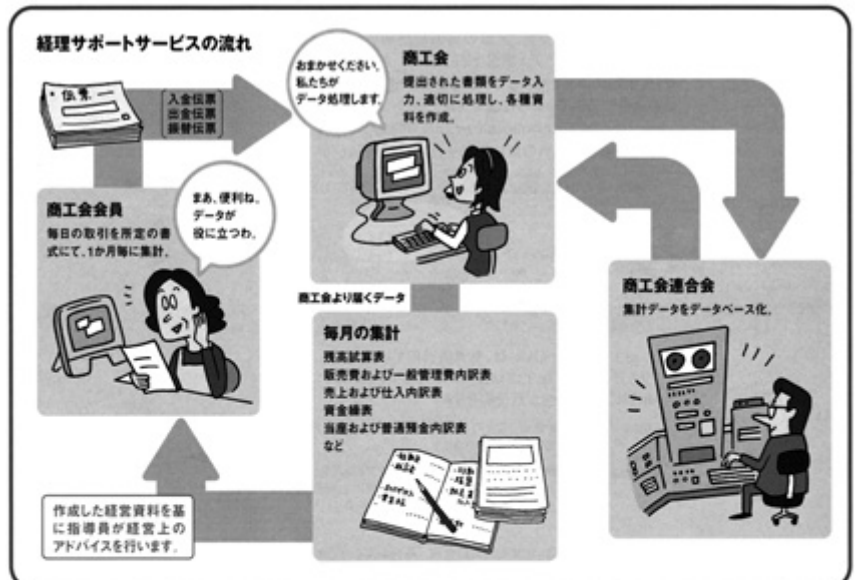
経理サポートサービスの流れ

伝票

入金伝票
出金伝票
振替伝票

おまかせください。私たちがデータ処理します。

商工会
提出された書類をデータ入力、適切に処理し、各種資料を作成。

商工会会員
毎日の取引を所定の書式にて、1か月毎に集計。

まあ、便利ね。データが役に立つわ。

商工会より届くデータ

商工会連合会
集計データをデータベース化。

毎月の集計
残高試算表
販売費および一般管理費内訳表
売上および仕入内訳表
資金繰表
当座および普通預金内訳表
など

作成した経営資料を基に指導員が経営上のアドバイスを行います。